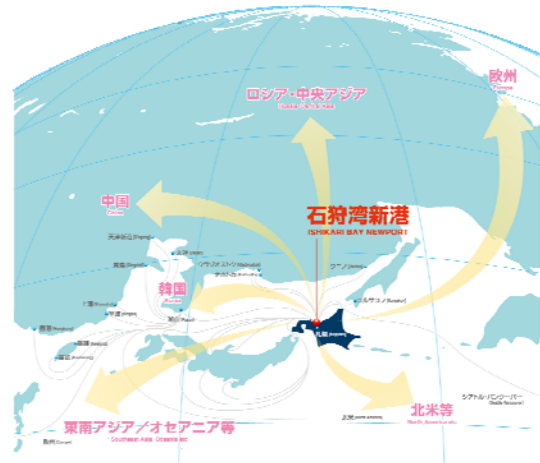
ロシア・中央アジア

欧州

中国

石狩湾新港
ISHIKARI BAY NEWPORT

天津新港 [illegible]
釜山 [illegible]
青島 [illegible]
ウラジオストク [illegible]
ナホトカ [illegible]
ワニノ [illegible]

韓国

コルサコフ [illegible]

上海 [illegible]
寧波 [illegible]
光陽 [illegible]
香港 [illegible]
厦門 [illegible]
高雄 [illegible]
札幌 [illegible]

シアトル・バンクーバー
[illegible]

北米等

東南アジア／オセアニア等
Southeast Asia, Oceania etc

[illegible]